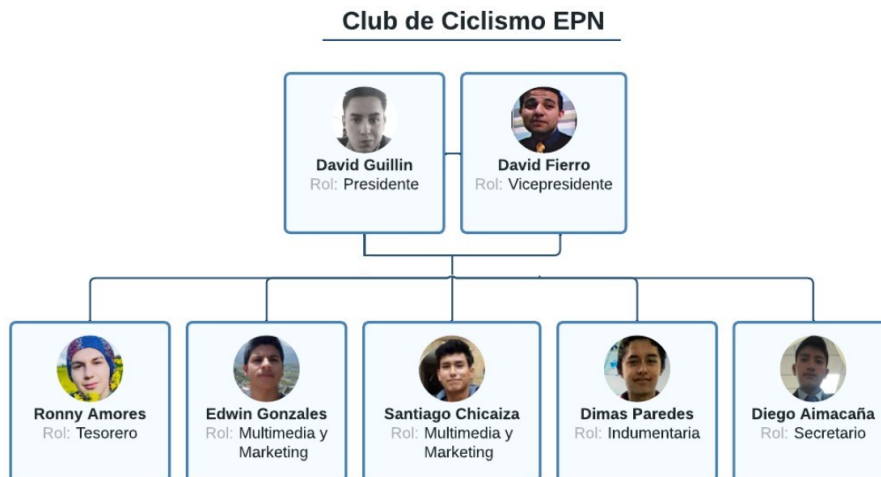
Club de Ciclismo EPN

David Guillin
Rol: Presidente

David Fierro
Rol: Vicepresidente

Ronny Amores
Rol: Tesorero

Edwin Gonzales
Rol: Multimedia y Marketing

Santiago Chicaiza
Rol: Multimedia y Marketing

Dimas Paredes
Rol: Indumentaria

Diego Aimacaña
Rol: Secretario